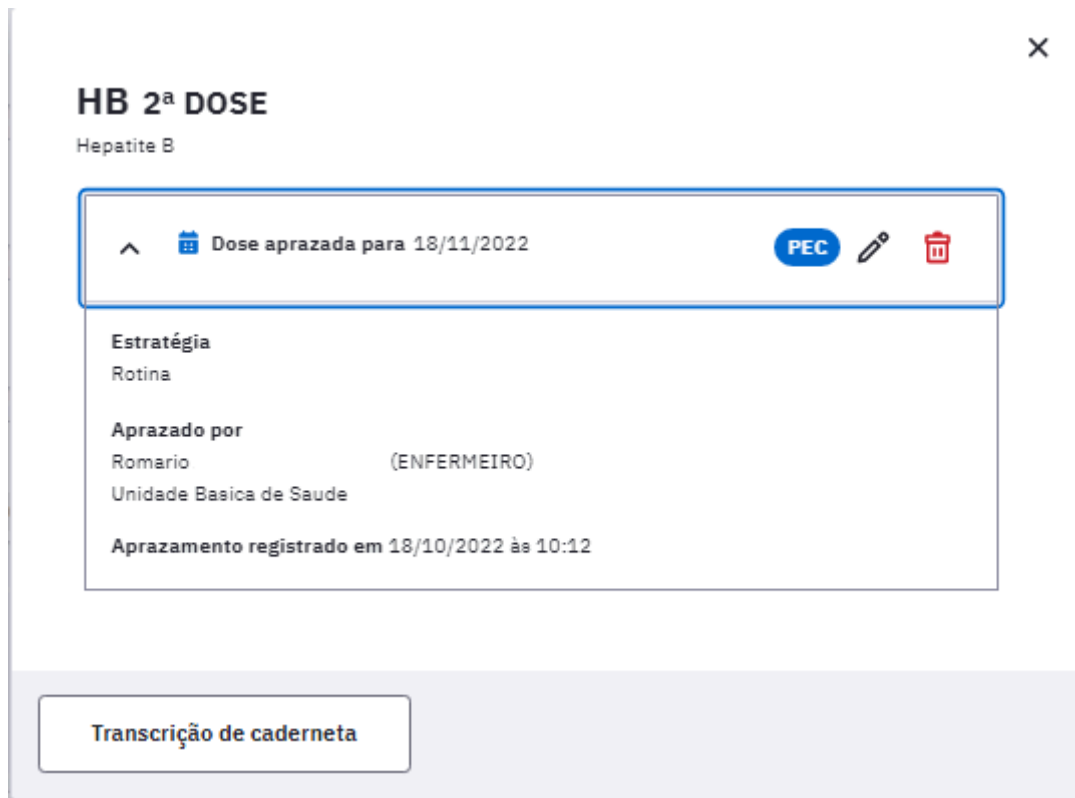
×

HB 2ª DOSE

Hepatite B

Dose aprazada para 18/11/2022 PEC

Estratégia
Rotina

Aprazado por
Romario (ENFERMEIRO)
Unidade Basica de Saude

Aprazamento registrado em 18/10/2022 às 10:12

Transcrição de caderneta